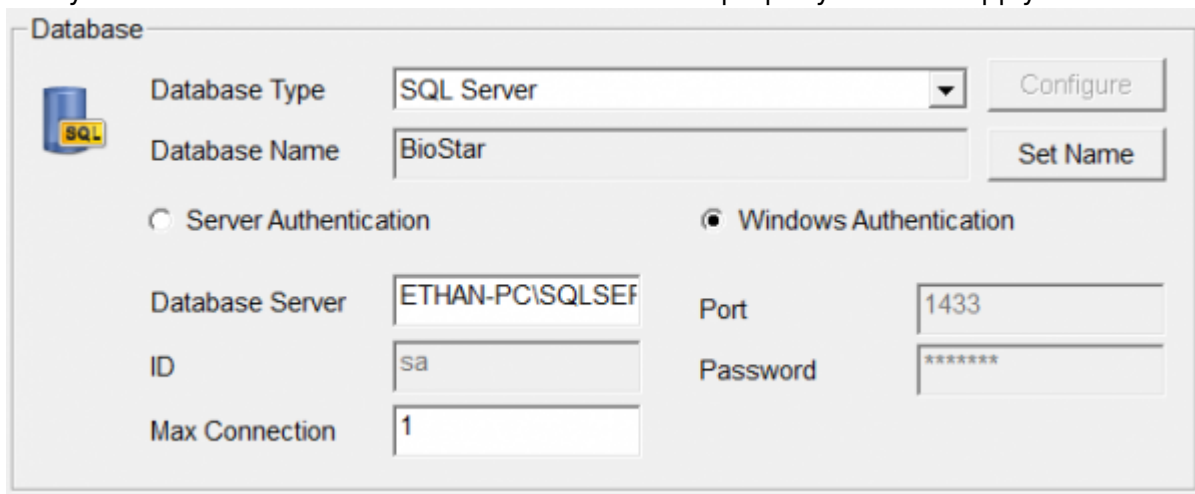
Database

SQL

Database Type
SQL Server
Configure

Database Name
BioStar
Set Name

Server Authentication
Windows Authentication

Database Server
ETHAN-PC\SQLSEF
Port
1433

ID
sa
Password
*******

Max Connection
1